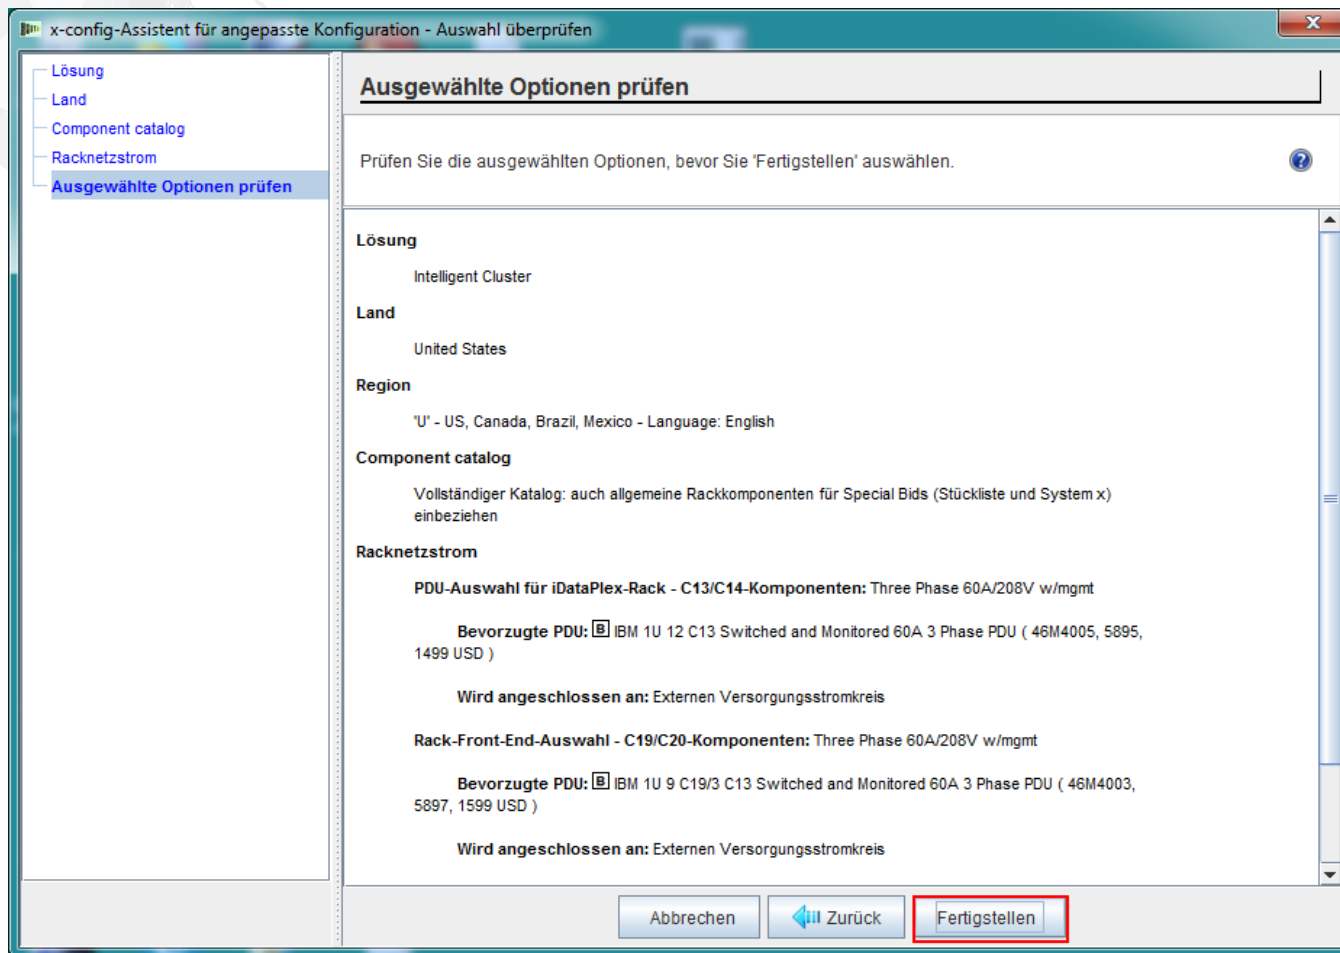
x-config-Assistent für angepasste Konfiguration - Auswahl überprüfen

Lösung
Land
Component catalog
Racknetzstrom
Ausgewählte Optionen prüfen

Ausgewählte Optionen prüfen

Prüfen Sie die ausgewählten Optionen, bevor Sie 'Fertigstellen' auswählen.

Lösung

Intelligent Cluster

Land

United States

Region

'U' - US, Canada, Brazil, Mexico - Language: English

Component catalog

Vollständiger Katalog: auch allgemeine Rackkomponenten für Special Bids (Stückliste und System x) einbeziehen

Racknetzstrom

PDU-Auswahl für iDataPlex-Rack - C13/C14-Komponenten: Three Phase 60A/208V w/mgmt

Bevorzugte PDU: B IBM 1U 12 C13 Switched and Monitored 60A 3 Phase PDU ( 46M4005, 5895, 1499 USD )

Wird angeschlossen an: Externen Versorgungsstromkreis

Rack-Front-End-Auswahl - C19/C20-Komponenten: Three Phase 60A/208V w/mgmt

Bevorzugte PDU: B IBM 1U 9 C19/3 C13 Switched and Monitored 60A 3 Phase PDU ( 46M4003, 5897, 1599 USD )

Wird angeschlossen an: Externen Versorgungsstromkreis

Abbrechen
Zurück
Fertigstellen